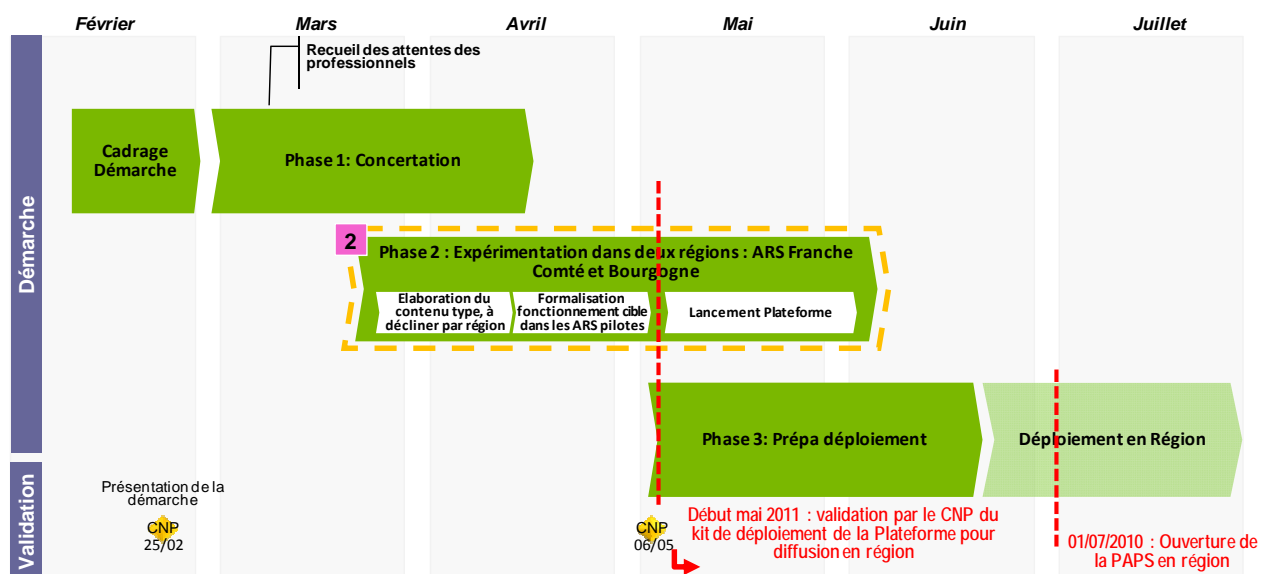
Février Mars Avril Mai Juin Juillet

Démarche

Recueil des attentes des professionnels

Cadrage Démarche

Phase 1: Concertation

2

Phase 2 : Expérimentation dans deux régions : ARS Franche Comté et Bourgogne

Elaboration du contenu type, à décliner par région

Formalisation fonctionnement cible dans les ARS pilotes

Lancement Plateforme

Phase 3: Prépa déploiement

Déploiement en Région

Validation

Présentation de la démarche

CNP 25/02

CNP 06/05

Début mai 2011 : validation par le CNP du kit de déploiement de la Plateforme pour diffusion en région

01/07/2010 : Ouverture de la PAPS en région